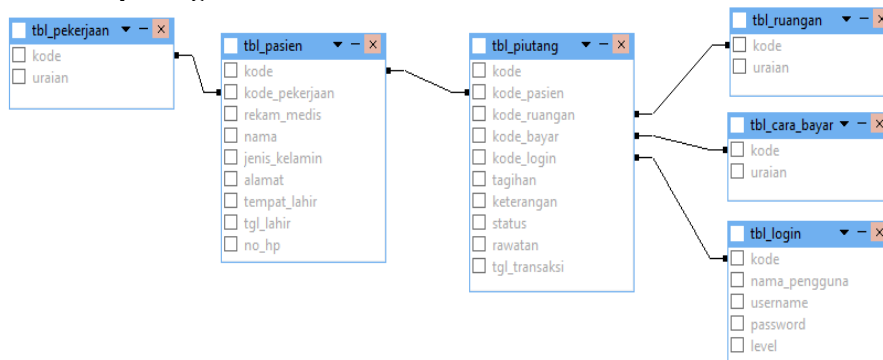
tbl_pekerjaan
kode
uraian

tbl_pasien
kode
kode_pekerjaan
rekam_medis
nama
jenis_kelamin
alamat
tempat_lahir
tgl_lahir
no_hp

tbl_piutang
kode
kode_pasien
kode_ruangan
kode_bayar
kode_login
tagihan
keterangan
status
rawatan
tgl_transaksi

tbl_ruangan
kode
uraian

tbl_cara_bayar
kode
uraian

tbl_login
kode
nama_pengguna
username
password
level